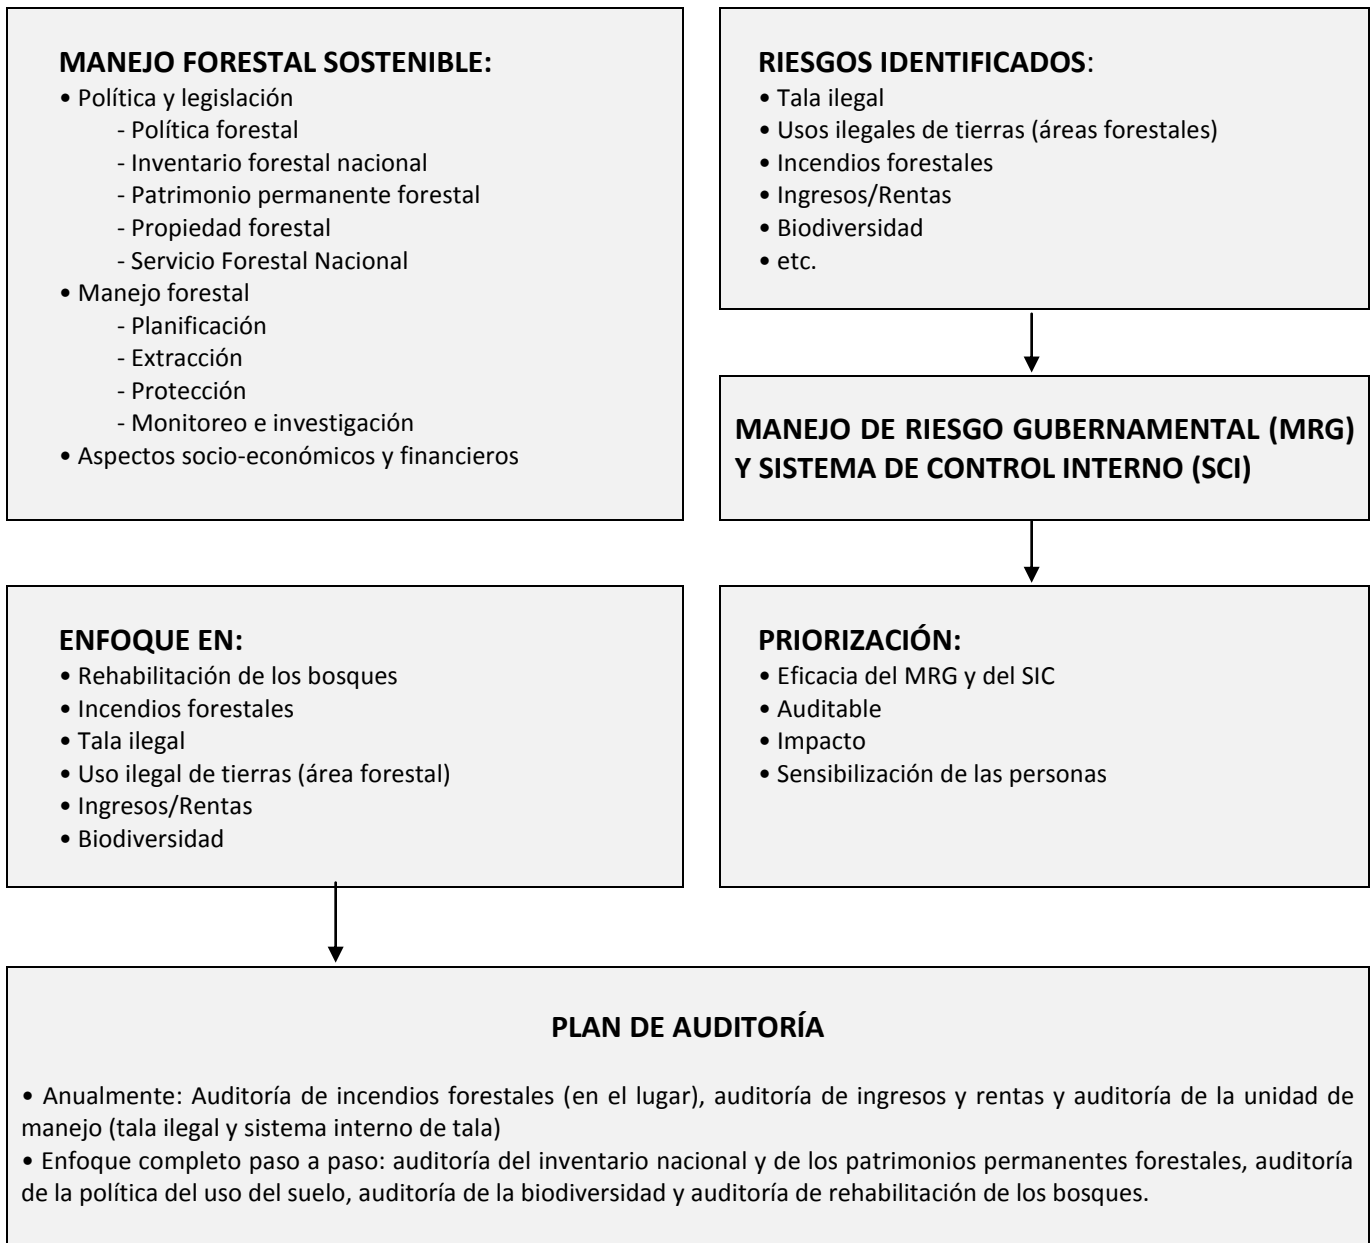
**MANEJO FORESTAL SOSTENIBLE:**
• Política y legislación
- Política forestal
- Inventario forestal nacional
- Patrimonio permanente forestal
- Propiedad forestal
- Servicio Forestal Nacional
• Manejo forestal
- Planificación
- Extracción
- Protección
- Monitoreo e investigación
• Aspectos socio-económicos y financieros

**RIESGOS IDENTIFICADOS**:
• Tala ilegal
• Usos ilegales de tierras (áreas forestales)
• Incendios forestales
• Ingresos/Rentas
• Biodiversidad
• etc.

**MANEJO DE RIESGO GUBERNAMENTAL (MRG) Y SISTEMA DE CONTROL INTERNO (SCI)**

**ENFOQUE EN:**
• Rehabilitación de los bosques
• Incendios forestales
• Tala ilegal
• Uso ilegal de tierras (área forestal)
• Ingresos/Rentas
• Biodiversidad

**PRIORIZACIÓN:**
• Eficacia del MRG y del SIC
• Auditable
• Impacto
• Sensibilización de las personas

**PLAN DE AUDITORÍA**

• Anualmente: Auditoría de incendios forestales (en el lugar), auditoría de ingresos y rentas y auditoría de la unidad de manejo (tala ilegal y sistema interno de tala)
• Enfoque completo paso a paso: auditoría del inventario nacional y de los patrimonios permanentes forestales, auditoría de la política del uso del suelo, auditoría de la biodiversidad y auditoría de rehabilitación de los bosques.